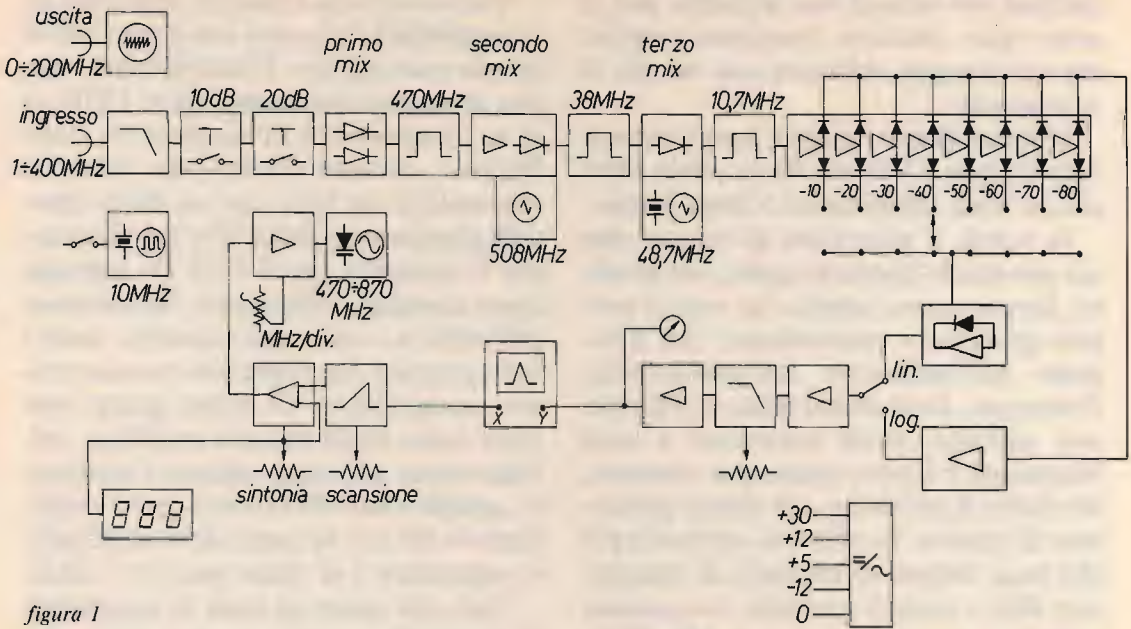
uscita
0÷200MHz

ingresso
1÷400MHz

10dB

20dB

primo mix

470MHz

secondo mix

38MHz

terzo mix

10,7MHz

-10 -20 -30 -40 -50 -60 -70 -80

508MHz

48,7MHz

10MHz

470÷870 MHz

MHz/div.

X Y

lin.

log.

sintonia

scansione

888

+30
+12
+5
-12
0

figura 1